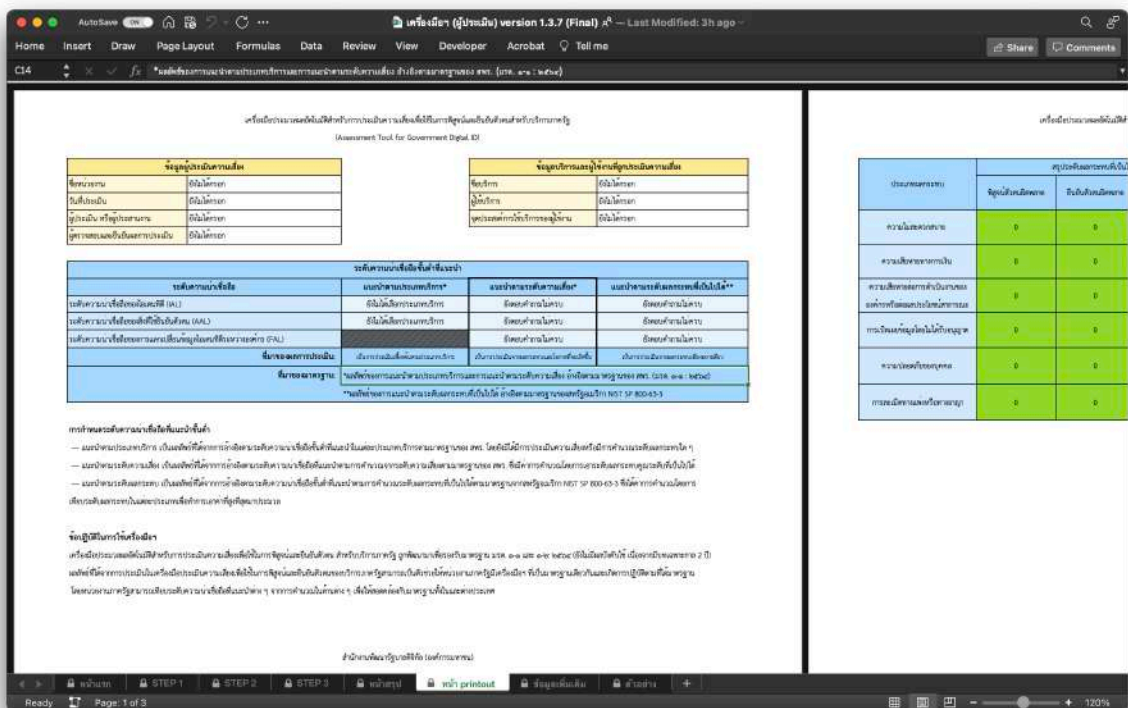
AutoSave OFF

เครื่องมือฯ (ผู้ประเมิน) version 1.3.7 (Final) — Last Modified: 3h ago

Home Insert Draw Page Layout Formulas Data Review View Developer Acrobat Tell me

Share Comments

C14

(Assessment Tool for Government Digital ID)

| ข้อมูลผู้ประเมินความเสี่ยง | |
|---|---|
| ชื่อหน่วยงาน | ยังไม่ได้กรอก |
| วันที่ประเมิน | ยังไม่ได้กรอก |
| ผู้ประเมิน หรือผู้ประสานงาน | ยังไม่ได้กรอก |
| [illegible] | ยังไม่ได้กรอก |

| ข้อมูลบริการและผู้ใช้งานที่ถูกประเมินความเสี่ยง | |
|---|---|
| ชื่อบริการ | ยังไม่ได้กรอก |
| ผู้ใช้บริการ | ยังไม่ได้กรอก |
| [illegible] | ยังไม่ได้กรอก |

| ระดับความน่าเชื่อถือ | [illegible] | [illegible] | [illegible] |
|---|---|---|---|
| ระดับความน่าเชื่อถือ (IAL) | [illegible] | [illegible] | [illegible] |
| ระดับความน่าเชื่อถือ (AAL) | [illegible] | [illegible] | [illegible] |
| ระดับความน่าเชื่อถือ (FAL) | | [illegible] | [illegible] |

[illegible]

NIST SP 800-63-3

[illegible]

สำนักงานพัฒนารัฐบาลดิจิทัล (องค์การมหาชน)

หน้าแรก STEP 1 STEP 2 STEP 3 หน้าสรุป หน้า printout ข้อมูลเพิ่มเติม ตัวอย่าง +

Ready Page: 1 of 3 120%